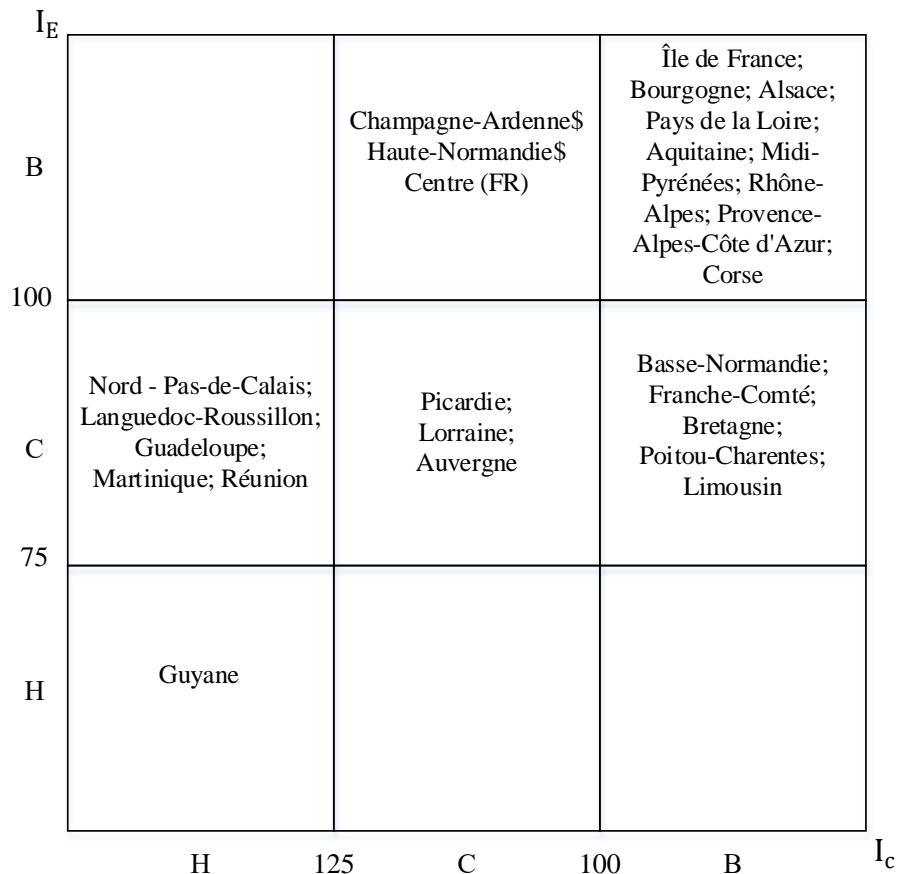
$I_E$

B

100

C

75

H

Champagne-Ardenne$ Haute-Normandie$ Centre (FR)

Île de France; Bourgogne; Alsace; Pays de la Loire; Aquitaine; Midi-Pyrénées; Rhône-Alpes; Provence-Alpes-Côte d'Azur; Corse

Nord - Pas-de-Calais; Languedoc-Roussillon; Guadeloupe; Martinique; Réunion

Picardie; Lorraine; Auvergne

Basse-Normandie; Franche-Comté; Bretagne; Poitou-Charentes; Limousin

Guyane

H 125 C 100 B $I_c$